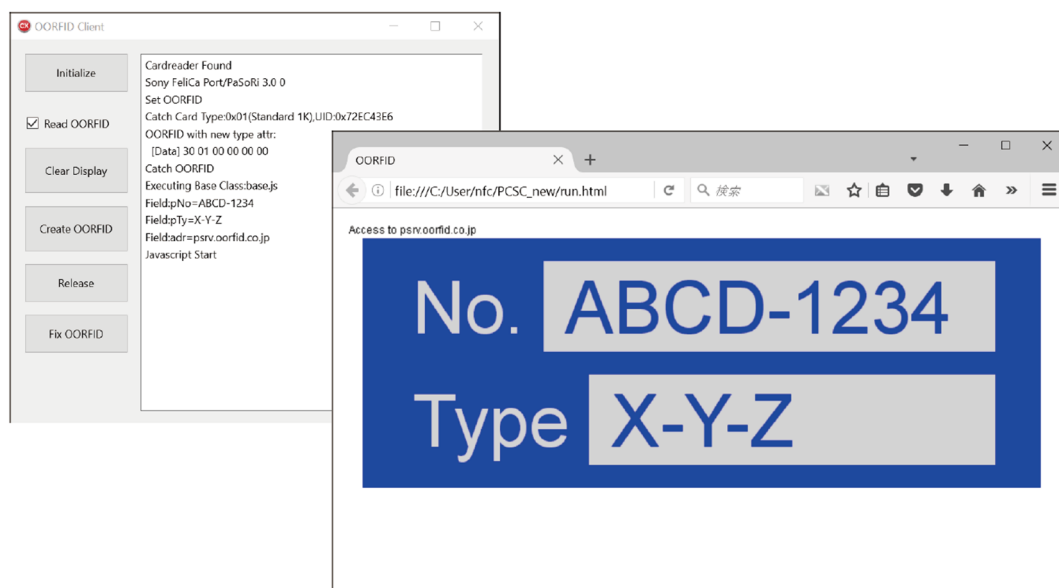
OORFID Client

Initialize

Read OORFID

Clear Display

Create OORFID

Release

Fix OORFID

Cardreader Found
Sony FeliCa Port/PaSoRi 3.0 0
Set OORFID
Catch Card Type:0x01(Standard 1K),UID:0x72EC43E6
OORFID with new type attr:
[Data] 30 01 00 00 00 00
Catch OORFID
Executing Base Class:base.js
Field:pNo=ABCD-1234
Field:pTy=X-Y-Z
Field:adr=psrv.oorfid.co.jp
Javascript Start

OORFID

file:///C:/User/nfc/PCSC_new/run.html

検索

Access to psrv.oorfid.co.jp

No. ABCD-1234

Type X-Y-Z